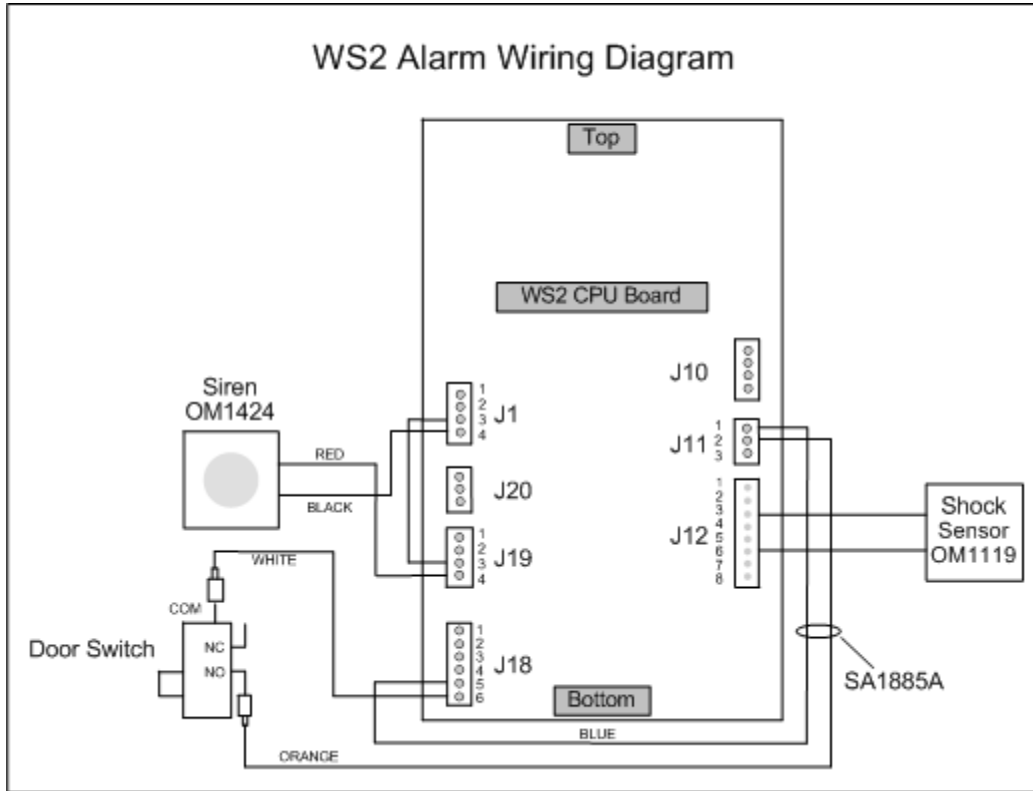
WS2 Alarm Wiring Diagram

Top

WS2 CPU Board

J10

Siren
OM1424

1
2
3
4
J1

1
2
3
J11

RED

BLACK

J20

1
2
3
4
5
6
7
8
J12

Shock
Sensor
OM1119

WHITE

1
2
3
4
J19

COM

Door Switch

NC
NO

1
2
3
4
5
6
J18

Bottom

SA1885A

BLUE

ORANGE